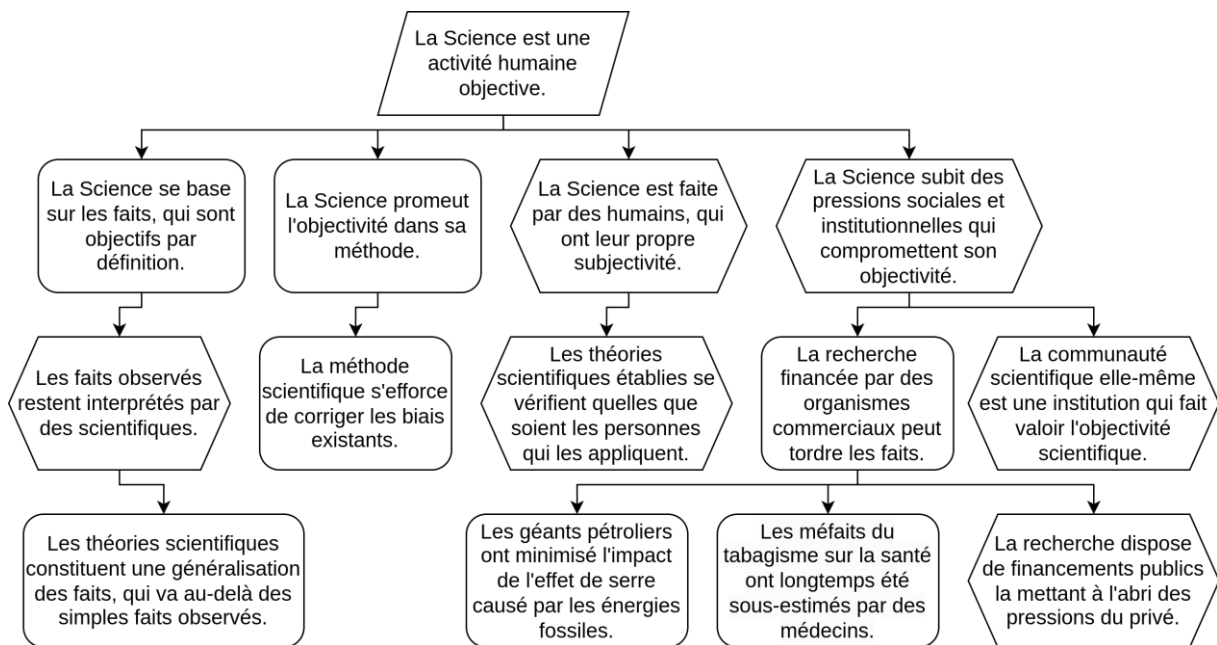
La Science est une activité humaine objective.

La Science se base sur les faits, qui sont objectifs par définition.

La Science promeut l'objectivité dans sa méthode.

La Science est faite par des humains, qui ont leur propre subjectivité.

La Science subit des pressions sociales et institutionnelles qui compromettent son objectivité.

Les faits observés restent interprétés par des scientifiques.

La méthode scientifique s'efforce de corriger les biais existants.

Les théories scientifiques établies se vérifient quelles que soient les personnes qui les appliquent.

La recherche financée par des organismes commerciaux peut tordre les faits.

La communauté scientifique elle-même est une institution qui fait valoir l'objectivité scientifique.

Les théories scientifiques constituent une généralisation des faits, qui va au-delà des simples faits observés.

Les géants pétroliers ont minimisé l'impact de l'effet de serre causé par les énergies fossiles.

Les méfaits du tabagisme sur la santé ont longtemps été sous-estimés par des médecins.

La recherche dispose de financements publics la mettant à l'abri des pressions du privé.